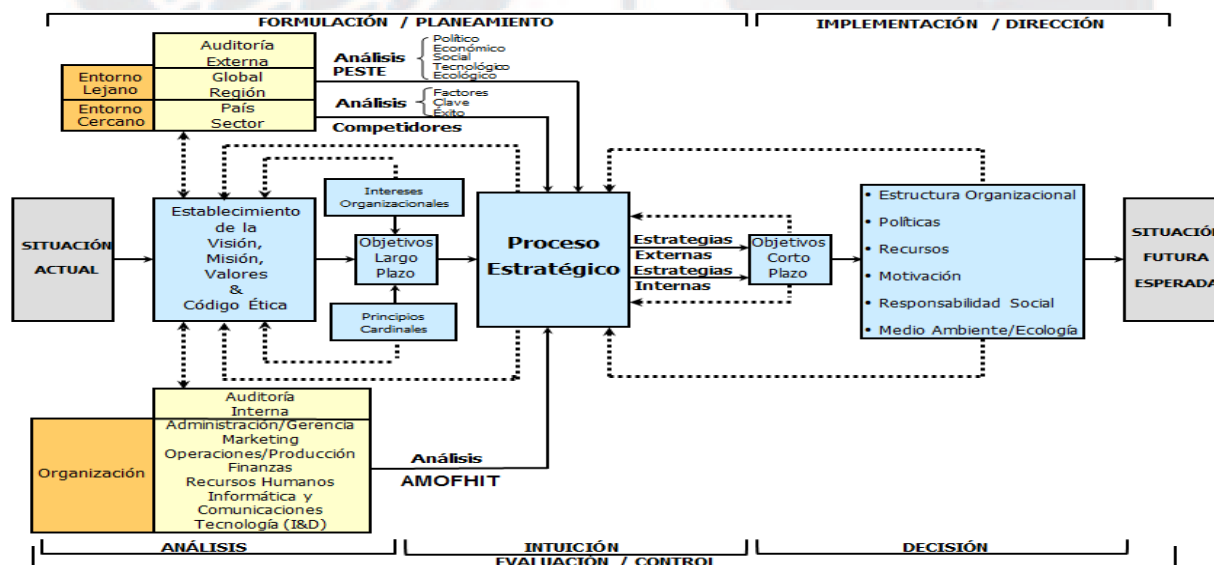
FORMULACIÓN / PLANEAMIENTO

IMPLEMENTACIÓN / DIRECCIÓN

Auditoría Externa

Entorno Lejano

Global Región

Entorno Cercano

País Sector

Análisis PESTE

Político Económico Social Tecnológico Ecológico

Análisis

Factores Clave Éxito

Competidores

SITUACIÓN ACTUAL

Establecimiento de la Visión, Misión, Valores & Código Ética

Intereses Organizacionales

Objetivos Largo Plazo

Principios Cardinales

Proceso Estratégico

Estrategias Externas

Estrategias Internas

Objetivos Corto Plazo

• Estructura Organizacional
• Políticas
• Recursos
• Motivación
• Responsabilidad Social
• Medio Ambiente/Ecología

SITUACIÓN FUTURA ESPERADA

Auditoría Interna

Organización

Administración/Gerencia
Marketing
Operaciones/Producción
Finanzas
Recursos Humanos
Informática y Comunicaciones
Tecnología (I&D)

Análisis AMOFHIT

ANÁLISIS

INTUICIÓN

DECISIÓN

EVALUACIÓN / CONTROL